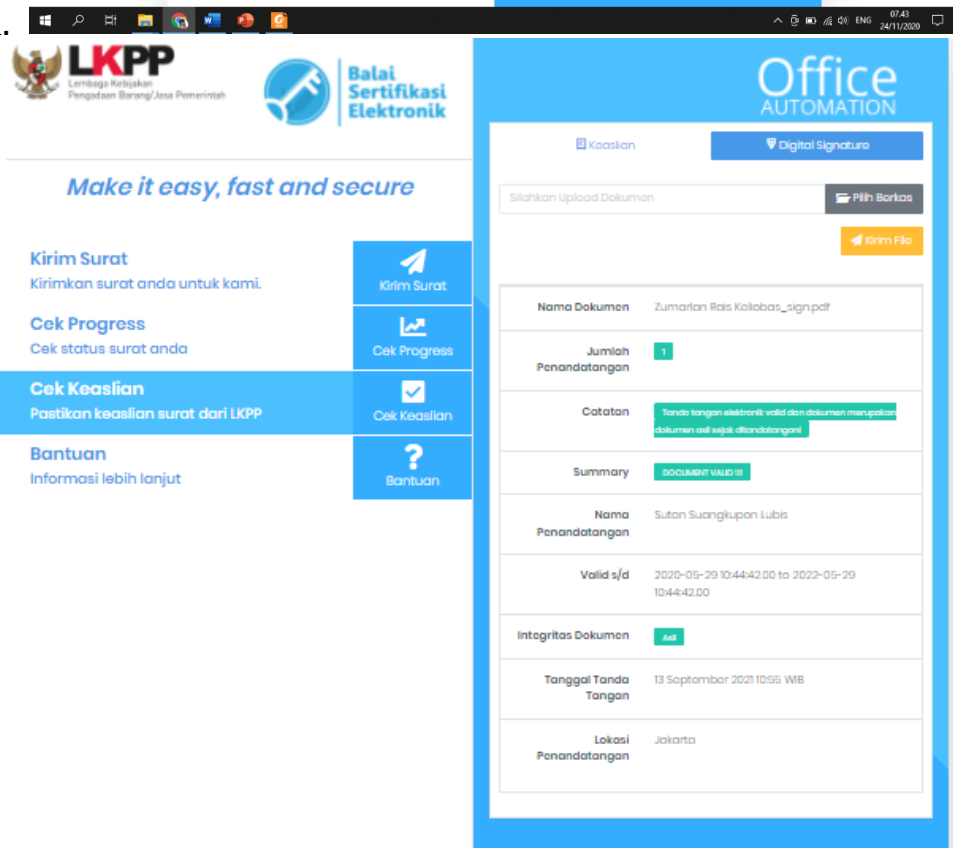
ENG 07.43 24/11/2020

LKPP
Lembaga Kebijakan Pengadaan Barang/Jasa Pemerintah

Balai Sertifikasi Elektronik

Office AUTOMATION

Make it easy, fast and secure

Kirim Surat
Kirimkan surat anda untuk kami.
Kirim Surat

Cek Progress
Cek status surat anda
Cek Progress

Cek Keaslian
Pastikan keaslian surat dari LKPP
Cek Keaslian

Bantuan
Informasi lebih lanjut
Bantuan

Keaslian
Digital Signature

Silahkan Upload Dokumen
Pilih Berkas

Kirim File

| | |
|---|---|
| Nama Dokumen | Zumarian Rais Koliobas_sign.pdf |
| Jumlah Penandatangan | 1 |
| Catatan | Tanda tangan elektronik valid dan dokumen merupakan dokumen asli sejak ditandatangani |
| Summary | DOCUMENT VALID !!! |
| Nama Penandatangan | Sutan Suangkupon Lubis |
| Valid s/d | 2020-05-29 10:44:42.00 to 2022-05-29 10:44:42.00 |
| Integritas Dokumen | Asli |
| Tanggal Tanda Tangan | 13 September 2021 10:56 WIB |
| Lokasi Penandatangan | Jakarta |